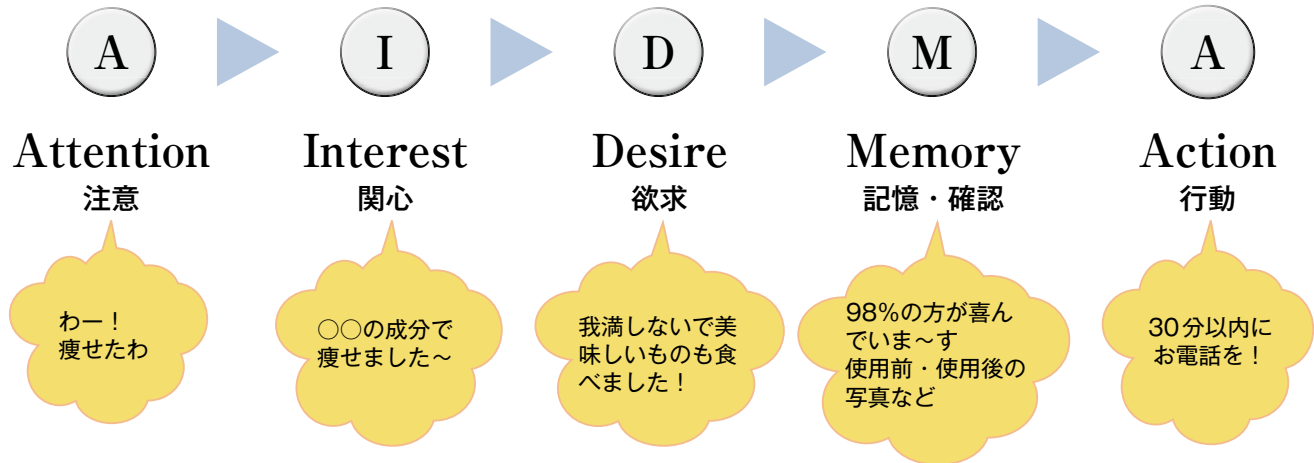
A

I

D

M

A

Attention
注意

わー！
痩せたわ

Interest
関心

○○の成分で
痩せました～

Desire
欲求

我満しないで美
味しいものも食
べました！

Memory
記憶・確認

98%の方が喜ん
でいま～す
使用前・使用後の
写真など

Action
行動

30分以内に
お電話を！